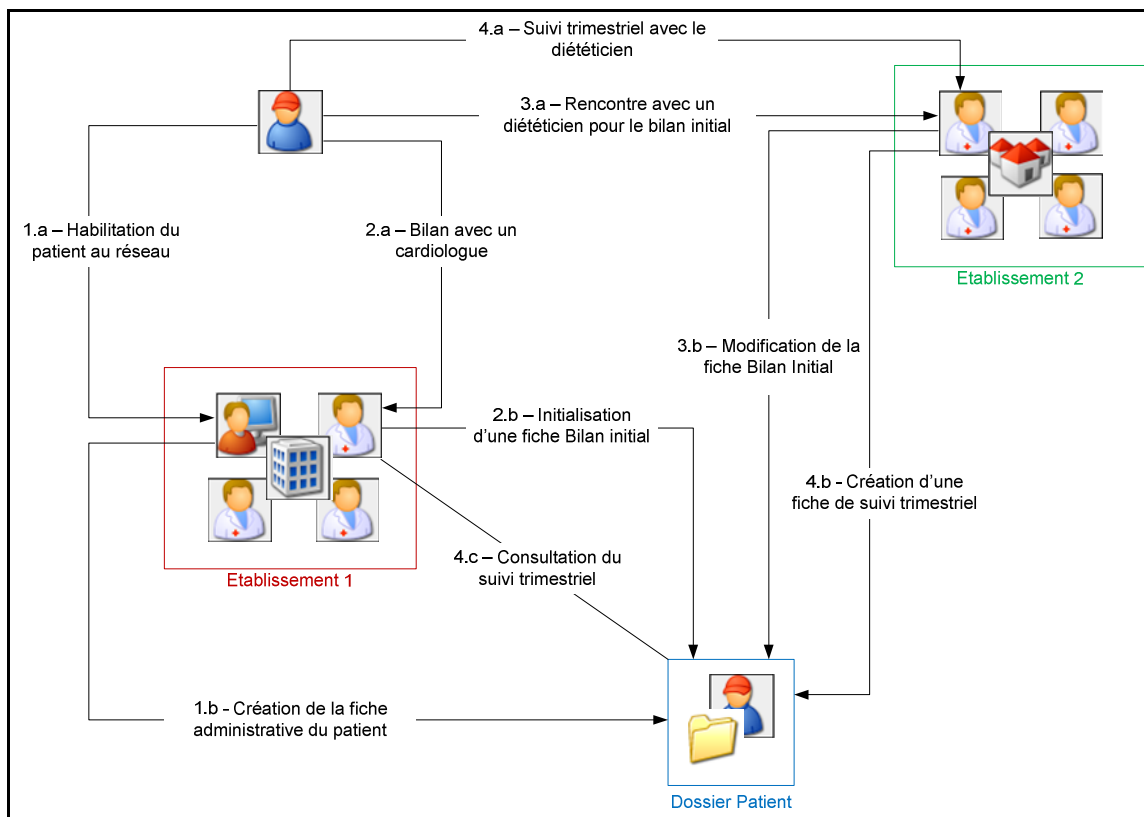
4.a – Suivi trimestriel avec le diététicien

3.a – Rencontre avec un diététicien pour le bilan initial

1.a – Habilitation du patient au réseau

2.a – Bilan avec un cardiologue

Etablissement 2

3.b – Modification de la fiche Bilan Initial

2.b – Initialisation d'une fiche Bilan initial

4.b - Création d'une fiche de suivi trimestriel

4.c – Consultation du suivi trimestriel

Etablissement 1

1.b - Création de la fiche administrative du patient

Dossier Patient